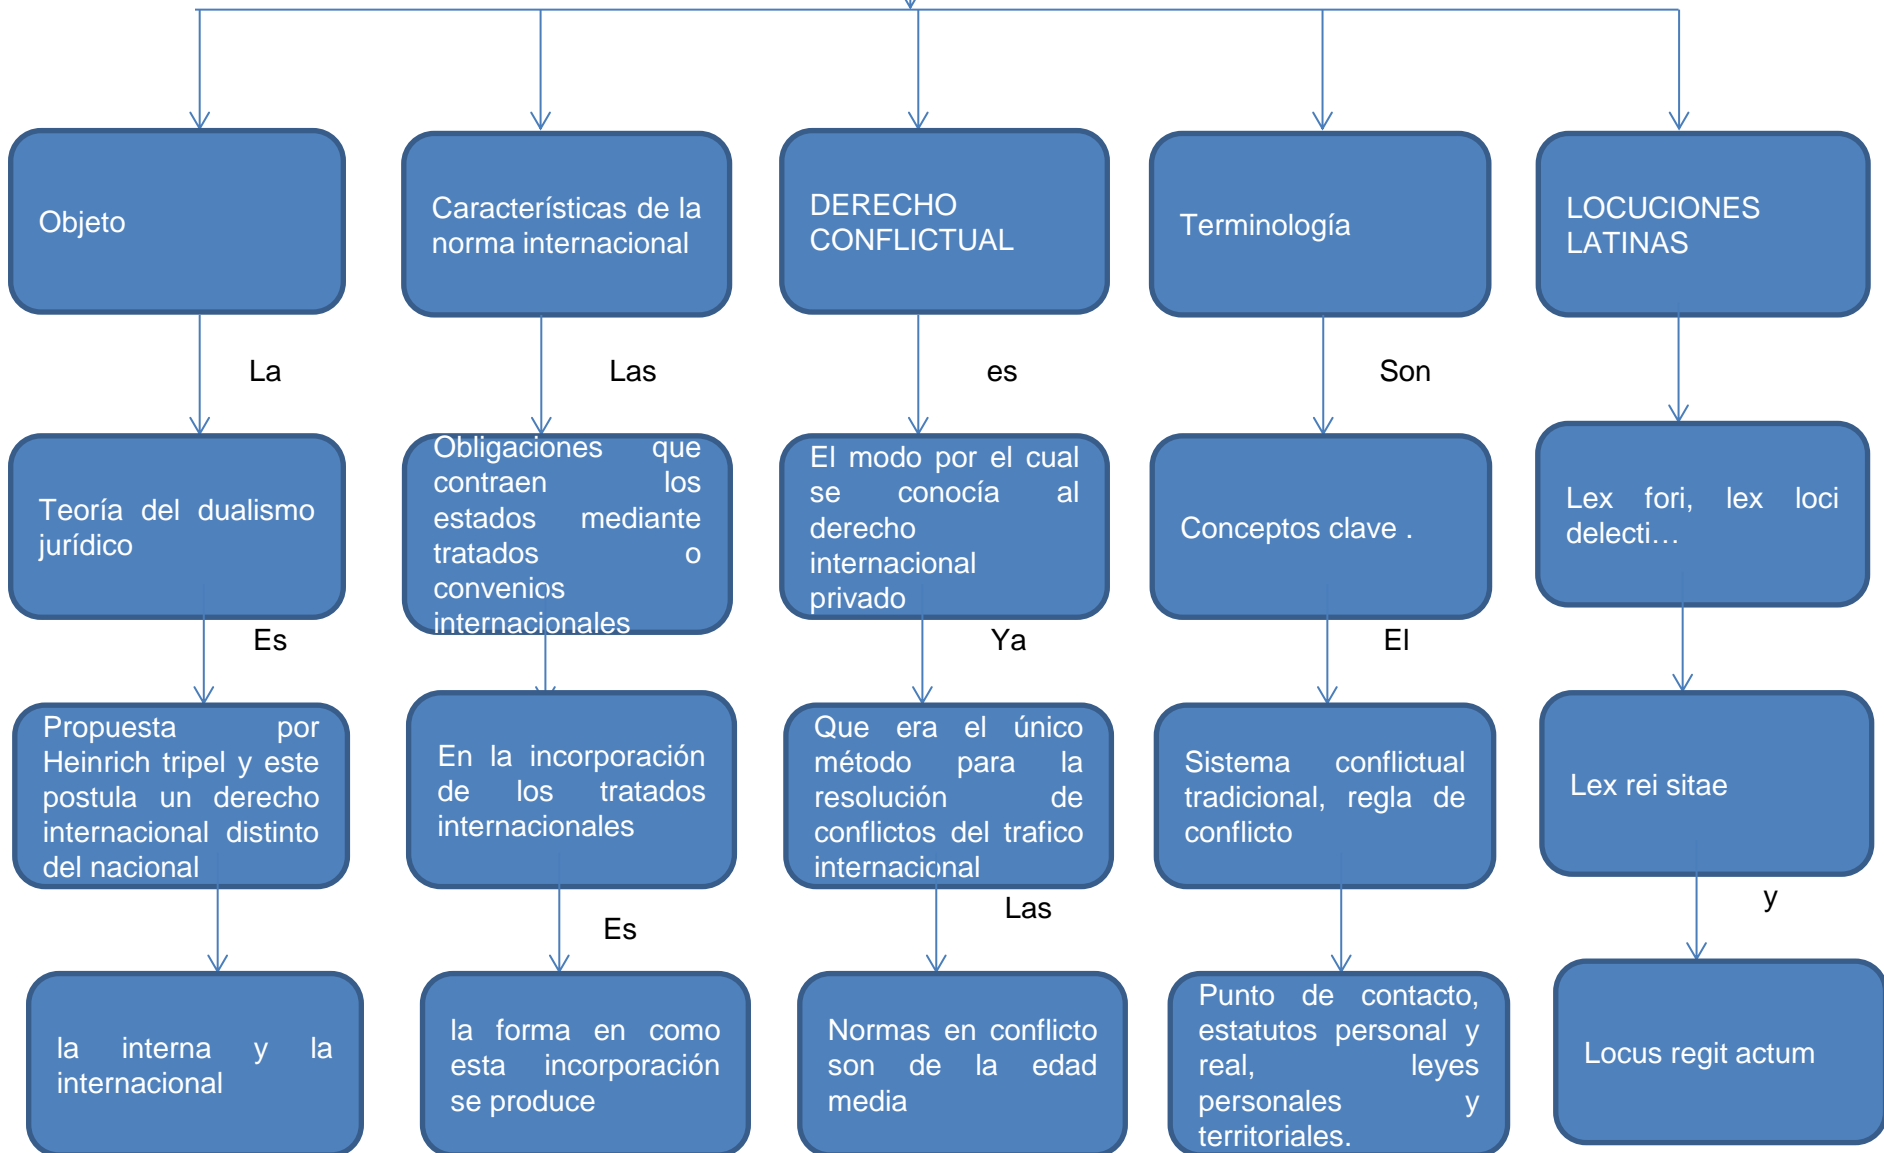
Objeto

La

Teoría del dualismo jurídico

Es

Propuesta por Heinrich tripel y este postula un derecho internacional distinto del nacional

la interna y la internacional

Características de la norma internacional

Las

Obligaciones que contraen los estados mediante tratados o convenios internacionales

En la incorporación de los tratados internacionales

Es

la forma en como esta incorporación se produce

DERECHO CONFLICTUAL

es

El modo por el cual se conocía al derecho internacional privado

Ya

Que era el único método para la resolución de conflictos del trafico internacional

Las

Normas en conflicto son de la edad media

Terminología

Son

Conceptos clave .

El

Sistema conflictual tradicional, regla de conflicto

Punto de contacto, estatutos personal y real, leyes personales y territoriales.

LOCUCIONES LATINAS

Lex fori, lex loci delecti…

Lex rei sitae

y

Locus regit actum